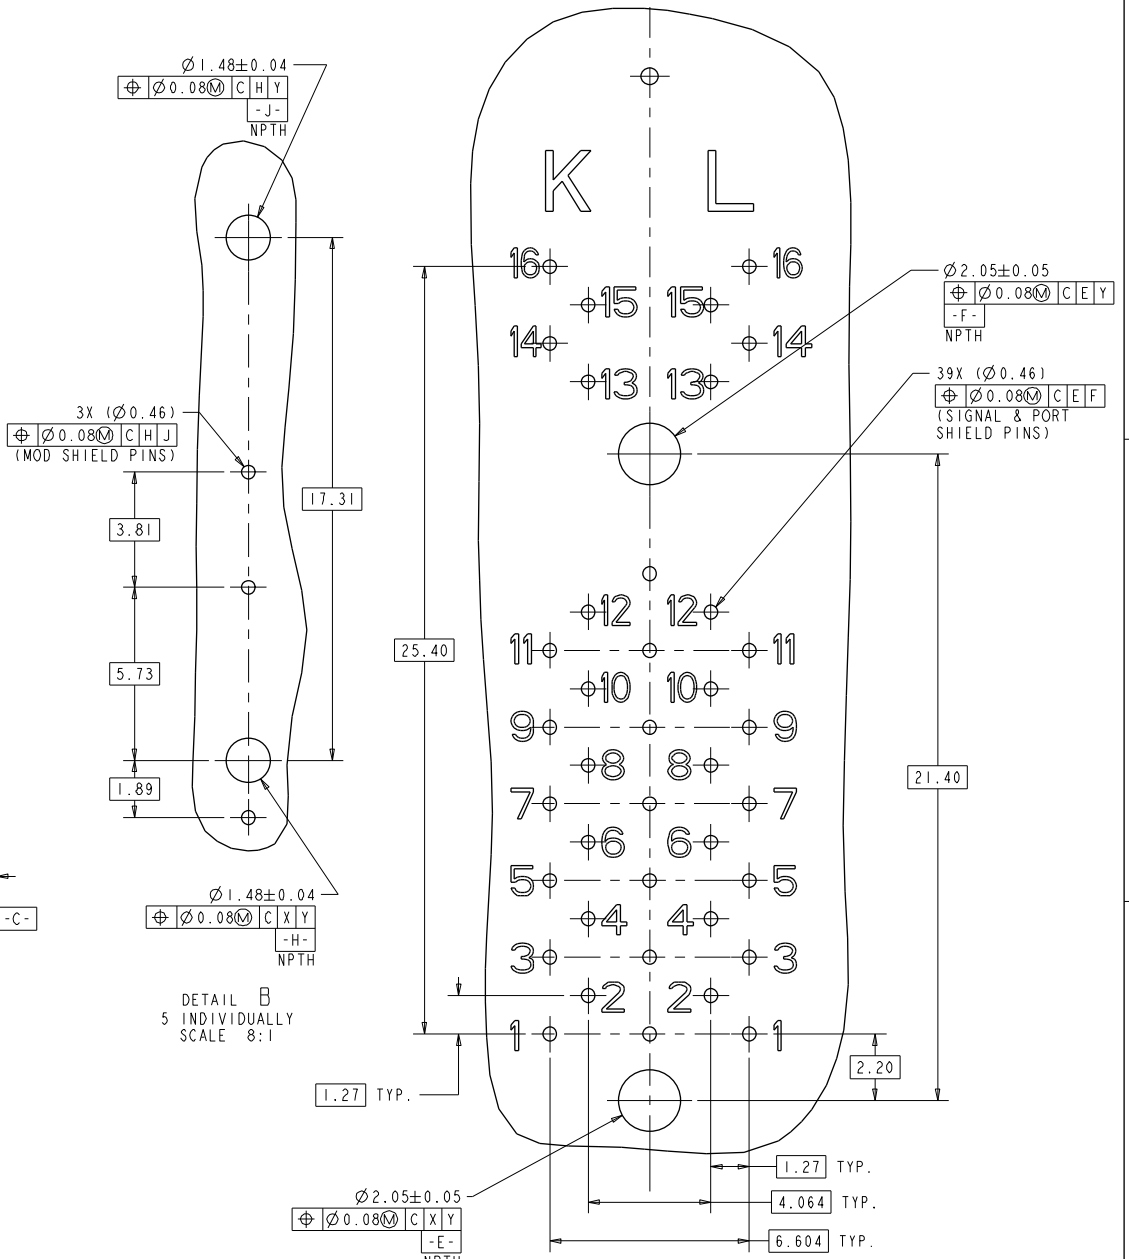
Ø1.48±0.04
⊕ | Ø0.08Ⓜ | C | H | Y
-J-
NPTH

3X (Ø0.46)
⊕ | Ø0.08Ⓜ | C | H | J
(MOD SHIELD PINS)

17.31

3.81

5.73

1.89

Ø1.48±0.04
⊕ | Ø0.08Ⓜ | C | X | Y
-H-
NPTH

-C-

DETAIL B
5 INDIVIDUALLY
SCALE 8:1

K L

16 16
15 15
14 14
13 13

Ø2.05±0.05
⊕ | Ø0.08Ⓜ | C | E | Y
-F-
NPTH

39X (Ø0.46)
⊕ | Ø0.08Ⓜ | C | E | F
(SIGNAL & PORT
SHIELD PINS)

25.40

12 12
11 11
10 10
9 9
8 8
7 7
6 6
5 5
4 4
3 3
2 2
1 1

21.40

2.20

1.27 TYP.

Ø2.05±0.05
⊕ | Ø0.08Ⓜ | C | X | Y
-E-
NPTH

1.27 TYP.
4.064 TYP.
6.604 TYP.